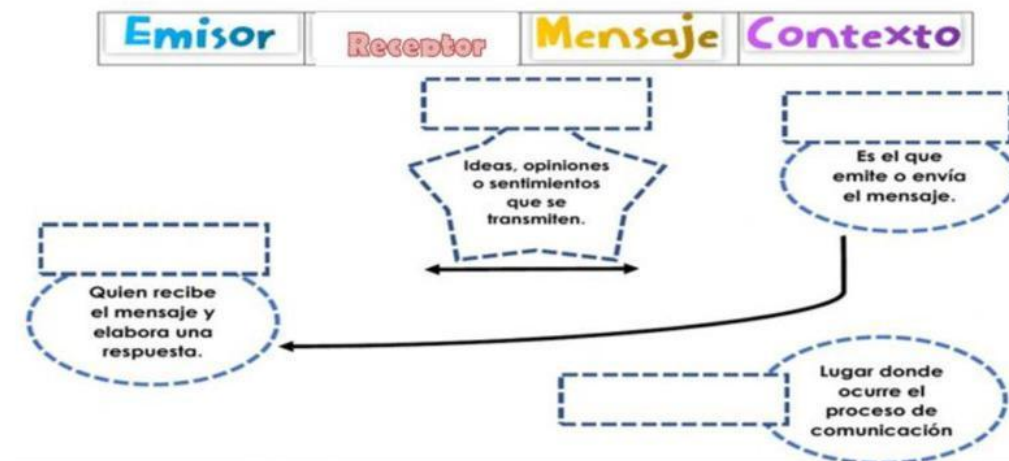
Emisor Receptor Mensaje Contexto

Ideas, opiniones o sentimientos que se transmiten.

Es el que emite o envía el mensaje.

Quien recibe el mensaje y elabora una respuesta.

Lugar donde ocurre el proceso de comunicación